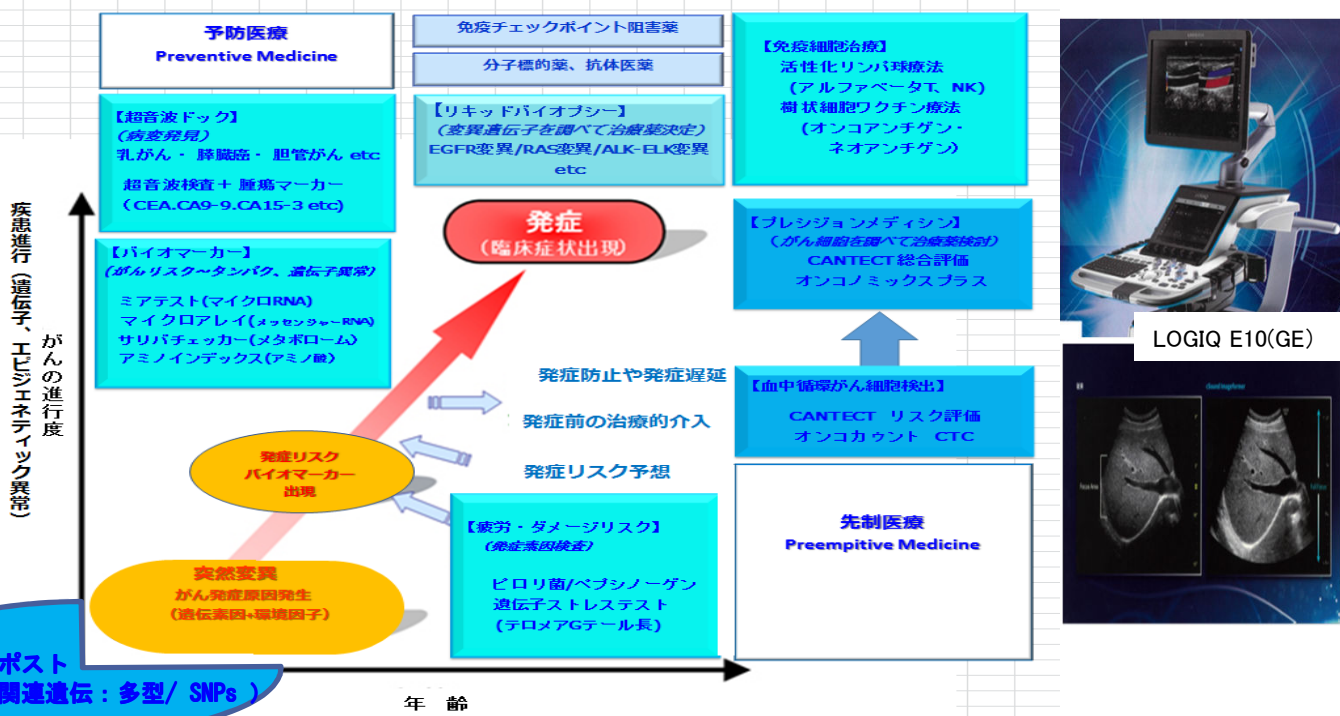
予防医療
Preventive Medicine

【超音波ドック】
（病変発見）
乳がん・ 膵臓癌・ 胆管がん etc
超音波検査＋ 腫瘍マーカー
（CEA.CA9-9.CA15-3 etc）

【バイオマーカー】
（がんリスク～タンパク、遺伝子異常）
ミアテスト(マイクロRNA)
マイクロアレイ(メッセンジャーRNA)
サリバチェッカー(メタボローム)
アミノインデックス(アミノ酸)

免疫チェックポイント阻害薬
分子標的薬、抗体医薬

【リキッドバイオプシー】
（変異遺伝子を調べて治療薬決定）
EGFR変異/RAS変異/ALK-ELK変異 etc

発症
（臨床症状出現）

【免疫細胞治療】
活性化リンパ球療法
（アルファベータT、NK）
樹状細胞ワクチン療法
（オンコアンチゲン・ネオアンチゲン）

【プレシジョンメディシン】
（がん細胞を調べて治療薬検討）
CANTECT総合評価
オンコノミックスプラス

LOGIQ E10(GE)

疾患進行（遺伝子、エピジェネティック異常）
がんの進行度

発症防止や発症遅延
発症前の治療的介入
発症リスク予想

【血中循環がん細胞検出】
CANTECT リスク評価
オンコカウント CTC

発症リスク
バイオマーカー
出現

【疲労・ダメージリスク】
（発症素因検査）
ピロリ菌/ペプシノーゲン
遺伝子ストレステスト
（テロメアGテール長）

先制医療
Preemptive Medicine

突然変異
がん発症原因発生
（遺伝素因+環境因子）

ポスト
関連遺伝：多型/ SNPs ）

年 齢